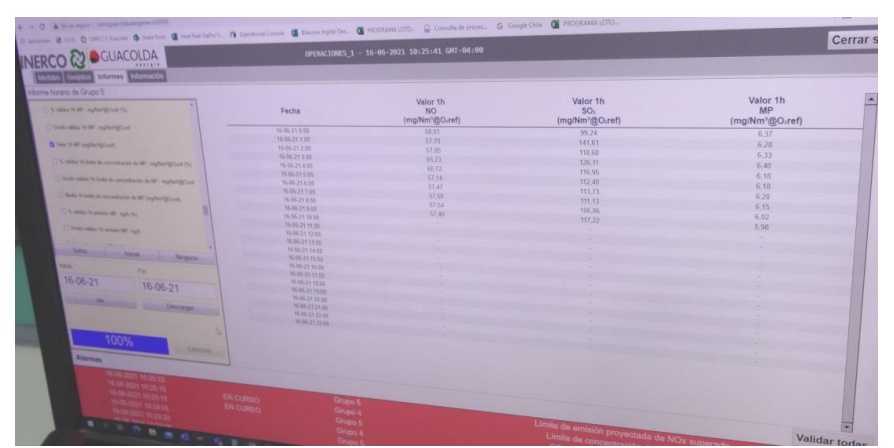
Cerrar s

INERCO GUACOLDA

OPERACIONES_1 - 16-06-2021 10:25:41 GMT-04:00

Medidas Sinóptico Informes Información

Informe horario de Grupo 5

16-06-21 16-06-21

Descargar

100%

Alarmas

| Fecha | Valor 1h NO (mg/Nm³@O₂ref) | Valor 1h SO₂ (mg/Nm³@O₂ref) | Valor 1h MP (mg/Nm³@O₂ref) |
|---|---|---|---|
| 16-06-21 0:00 | 59,61 | 99,24 | 6,37 |
| 16-06-21 1:00 | 57,79 | 141,61 | 6,28 |
| 16-06-21 2:00 | 57,05 | 118,60 | 6,33 |
| 16-06-21 3:00 | 65,23 | 126,11 | 6,40 |
| 16-06-21 4:00 | 60,72 | 116,95 | 6,18 |
| 16-06-21 5:00 | 57,14 | 112,40 | 6,18 |
| 16-06-21 6:00 | 57,47 | 113,73 | 6,20 |
| 16-06-21 7:00 | 57,50 | 111,13 | 6,15 |
| 16-06-21 8:00 | 57,54 | 106,06 | 6,02 |
| 16-06-21 9:00 | 57,46 | 117,22 | 5,98 |
| 16-06-21 10:00 | - | - | - |
| 16-06-21 11:00 | - | - | - |
| 16-06-21 12:00 | - | - | - |
| 16-06-21 13:00 | - | - | - |
| 16-06-21 14:00 | - | - | - |
| 16-06-21 15:00 | - | - | - |
| 16-06-21 16:00 | - | - | - |
| 16-06-21 17:00 | - | - | - |
| 16-06-21 18:00 | - | - | - |
| 16-06-21 19:00 | - | - | - |
| 16-06-21 20:00 | - | - | - |
| 16-06-21 21:00 | - | - | - |
| 16-06-21 22:00 | - | - | - |
| 16-06-21 23:00 | - | - | - |

EN CURSO Grupo 5
EN CURSO Grupo 4
Grupo 5
Grupo 4
Grupo 5

Límite de emisión proyectada de NOx superado
Límite de concentración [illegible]

Validar todas